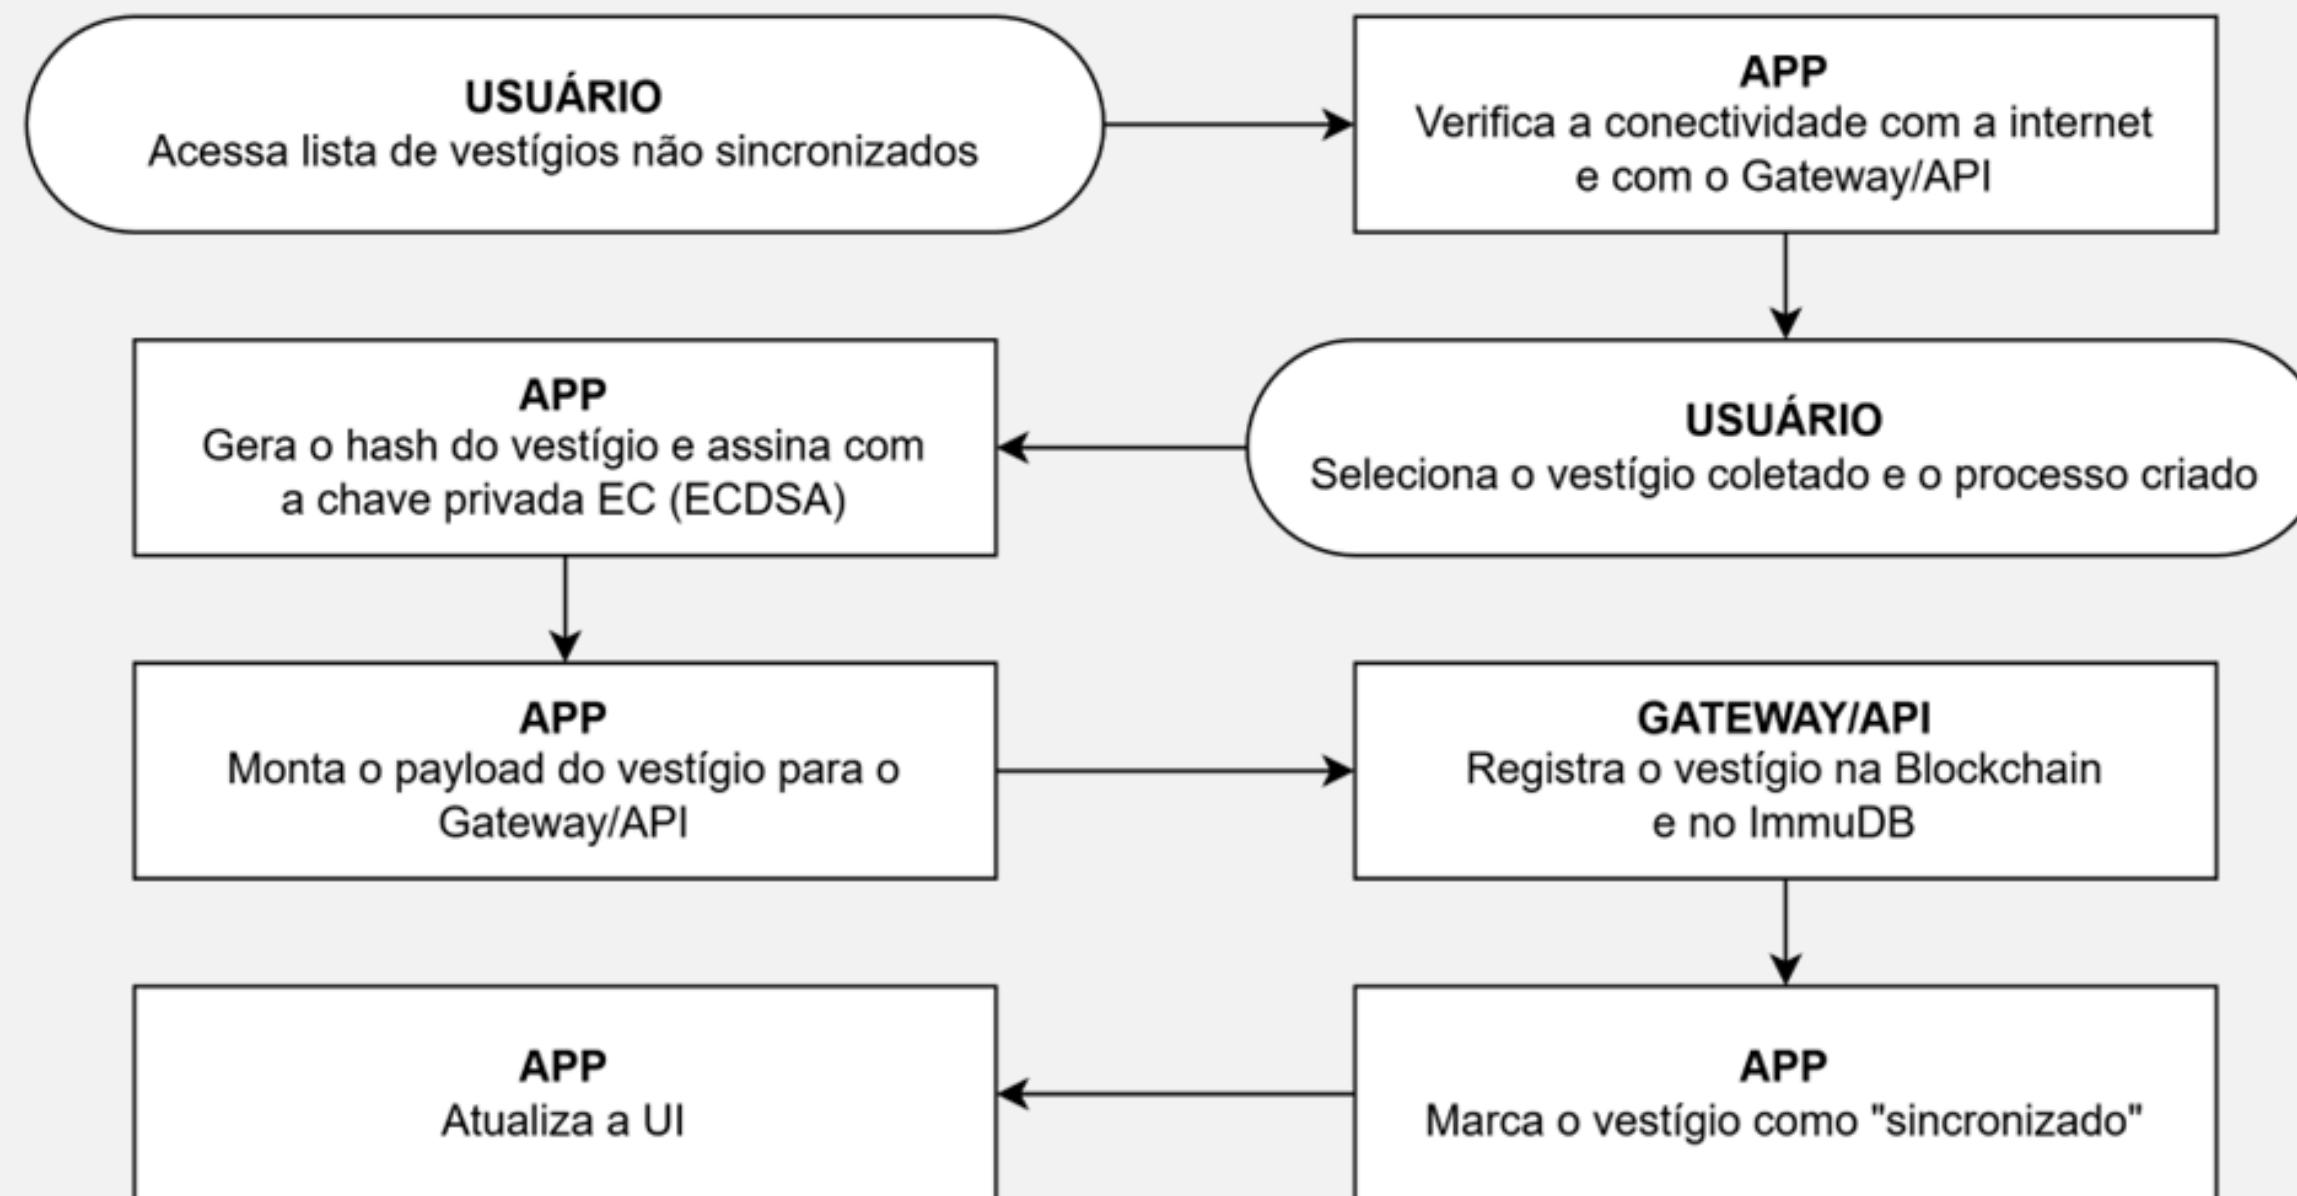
USUÁRIO
Acessa lista de vestígios não sincronizados

APP
Verifica a conectividade com a internet e com o Gateway/API

USUÁRIO
Seleciona o vestígio coletado e o processo criado

APP
Gera o hash do vestígio e assina com a chave privada EC (ECDSA)

APP
Monta o payload do vestígio para o Gateway/API

GATEWAY/API
Registra o vestígio na Blockchain e no ImmuDB

APP
Marca o vestígio como "sincronizado"

APP
Atualiza a UI